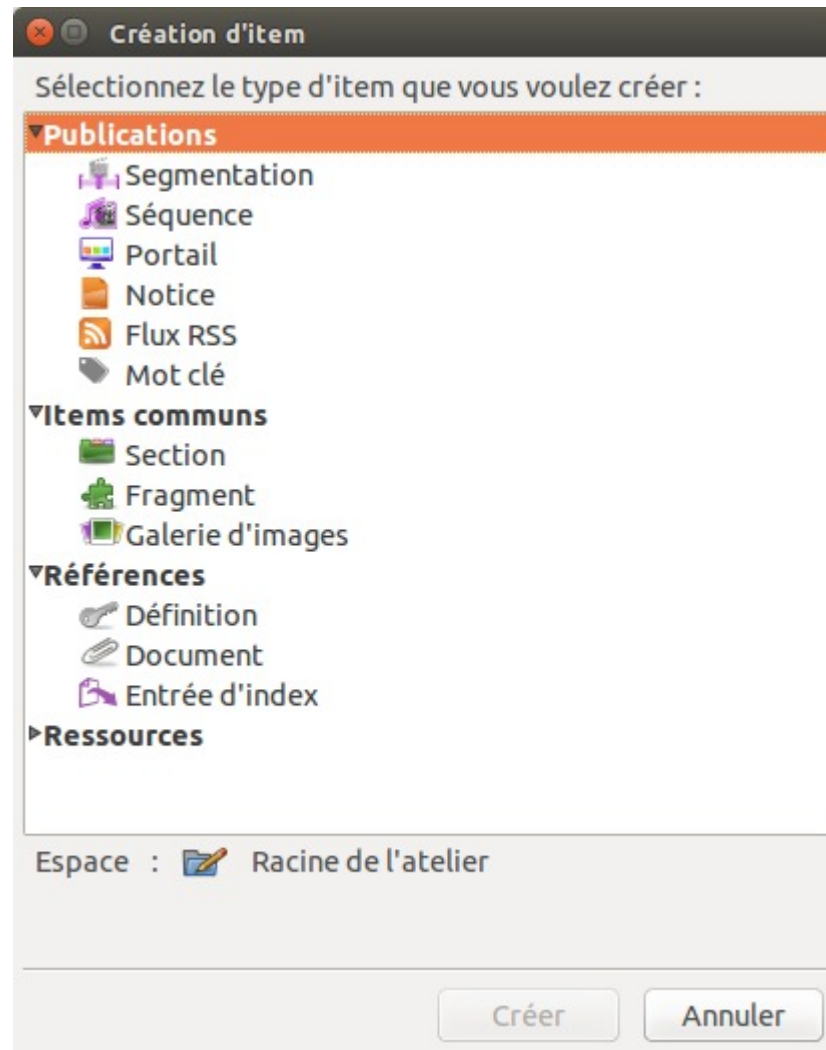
Création d'item

Sélectionnez le type d'item que vous voulez créer :

Publications
Segmentation
Séquence
Portail
Notice
Flux RSS
Mot clé
Items communs
Section
Fragment
Galerie d'images
Références
Définition
Document
Entrée d'index
Ressources

Espace : Racine de l'atelier

Créer
Annuler